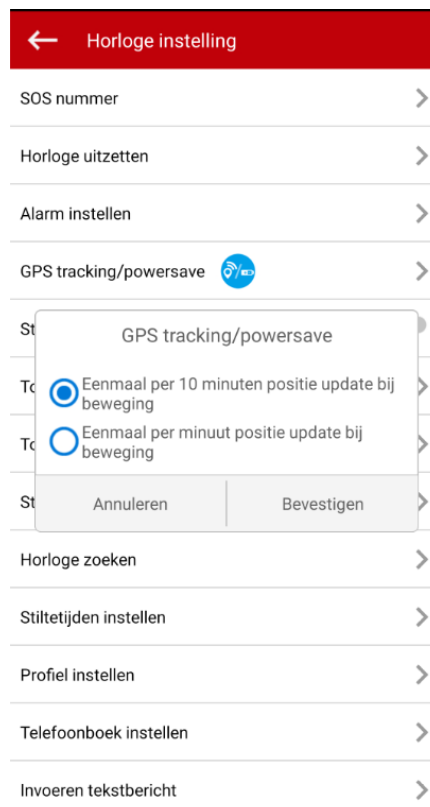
Horloge instelling

SOS nummer

Horloge uitzetten

Alarm instellen

GPS tracking/powersave

St

To

To

St

GPS tracking/powersave

Eenmaal per 10 minuten positie update bij beweging

Eenmaal per minuut positie update bij beweging

Annuleren

Bevestigen

Horloge zoeken

Stiltetijden instellen

Profiel instellen

Telefoonboek instellen

Invoeren tekstbericht